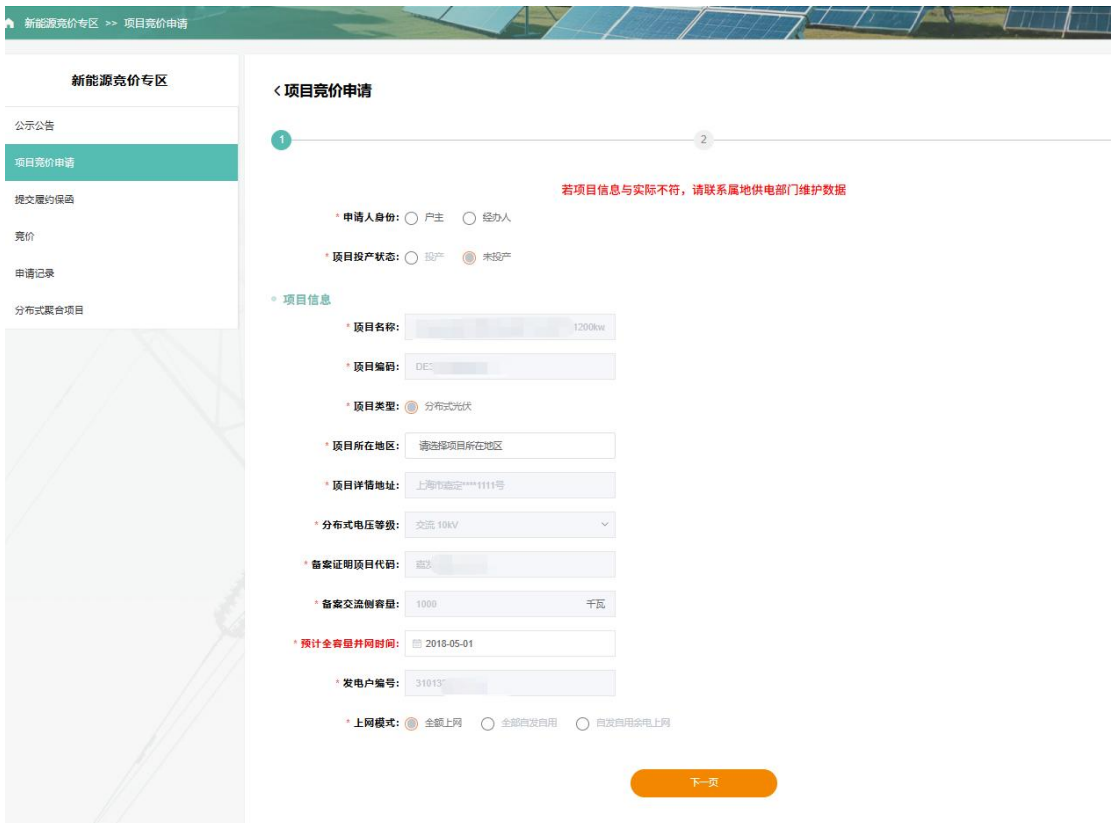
新能源竞价专区 >> 项目竞价申请

新能源竞价专区

公示公告

项目竞价申请

提交履约保函

竞价

申请记录

分布式聚合项目

‹ 项目竞价申请

1

2

若项目信息与实际不符，请联系属地供电部门维护数据

* 申请人身份: 户主 经办人

* 项目投产状态: 投产 未投产

项目信息

* 项目名称: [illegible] 1200kw

* 项目编码: DE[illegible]

* 项目类型: 分布式光伏

* 项目所在地区: 请选择项目所在地区

* 项目详情地址: 上海市嘉定****1111号

* 分布式电压等级: 交流 10kV

* 备案证明项目代码: 嘉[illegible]

* 备案交流侧容量: 1000 千瓦

* 预计全容量并网时间: 2018-05-01

* 发电户编号: 31013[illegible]

* 上网模式: 全额上网 全部自发自用 自发自用余电上网

下一页